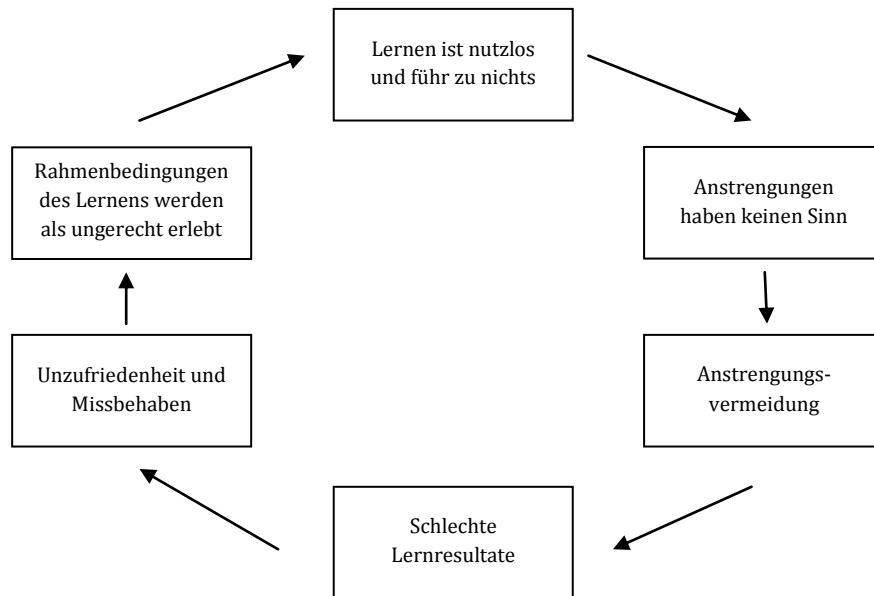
Lernen ist nutzlos und führ zu nichts

Anstrengungen haben keinen Sinn

Anstrengungs-vermeidung

Schlechte Lernresultate

Unzufriedenheit und Missbehaben

Rahmenbedingungen des Lernens werden als ungerecht erlebt